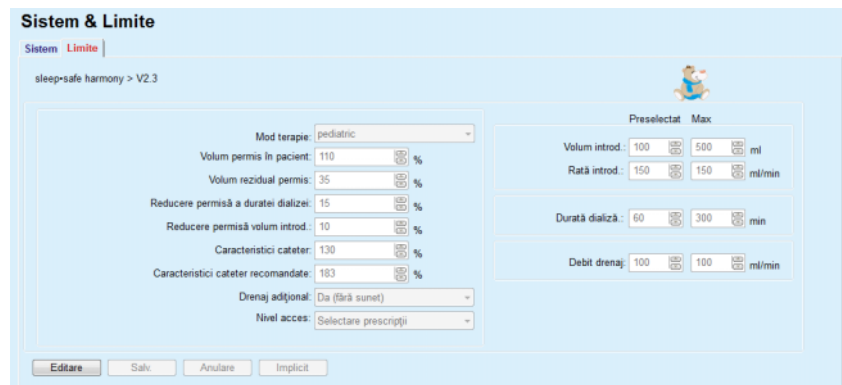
Sistem & Limite

Sistem | Limite

sleep•safe harmony > V2.3

Mod terapie: pediatric
Volum permis în pacient: 110 %
Volum rezidual permis: 35 %
Reducere permisă a duratei dializei: 15 %
Reducere permisă volum introd.: 10 %
Caracteristici cateter: 130 %
Caracteristici cateter recomandate: 183 %
Drenaj adițional: Da (fără sunet)
Nivel acces: Selectare prescripții

| | Preselectat | Max | |
|---|---|---|---|
| Volum introd.: | 100 | 500 | ml |
| Rată introd.: | 150 | 150 | ml/min |
| Durată dializă: | 60 | 300 | min |
| Debit drenaj: | 100 | 100 | ml/min |

Editare | Salv. | Anulare | Implicit